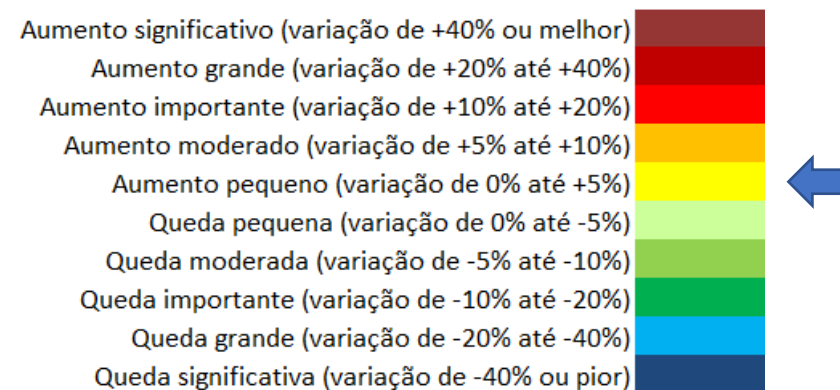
Aumento significativo (variação de +40% ou melhor)
Aumento grande (variação de +20% até +40%)
Aumento importante (variação de +10% até +20%)
Aumento moderado (variação de +5% até +10%)
Aumento pequeno (variação de 0% até +5%)
Queda pequena (variação de 0% até -5%)
Queda moderada (variação de -5% até -10%)
Queda importante (variação de -10% até -20%)
Queda grande (variação de -20% até -40%)
Queda significativa (variação de -40% ou pior)